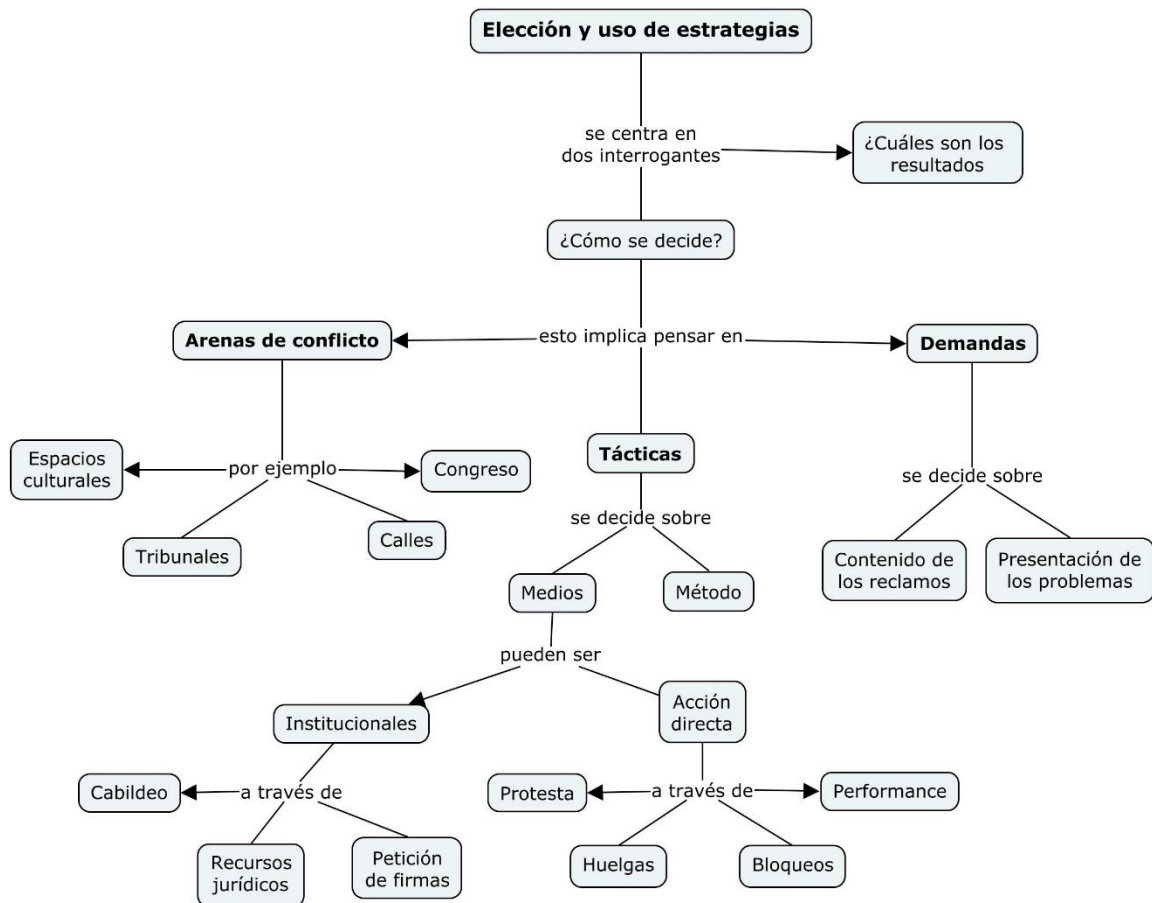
Elección y uso de estrategias

se centra en dos interrogantes

¿Cuáles son los resultados

¿Cómo se decide?

esto implica pensar en

Arenas de conflicto

Demandas

Tácticas

por ejemplo

Espacios culturales

Congreso

Tribunales

Calles

se decide sobre

Medios

Método

se decide sobre

Contenido de los reclamos

Presentación de los problemas

pueden ser

Institucionales

Acción directa

a través de

Cabildeo

Recursos jurídicos

Petición de firmas

a través de

Protesta

Performance

Huelgas

Bloqueos